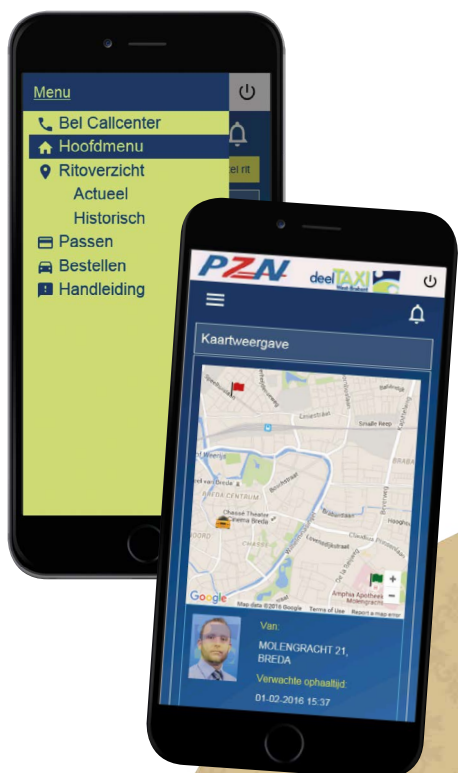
Menu

Bel Callcenter
Hoofdmenu
Ritoverzicht
Actueel
Historisch
Passen
Bestellen
Handleiding

ei rit

PZN
deelTAXI
West-Brabant

Kaartweergave

Liniestraat
Snelle Sloep
Belcrum
BREDA CENTRUM
Chassé Theater
Cinema Breda
Google
Map data ©2016 Google
Terms of Use
Report a map error

Van:
MOLENGRACHT 21,
BREDA
Verwachte ophaaltijd:
01-02-2016 15:37